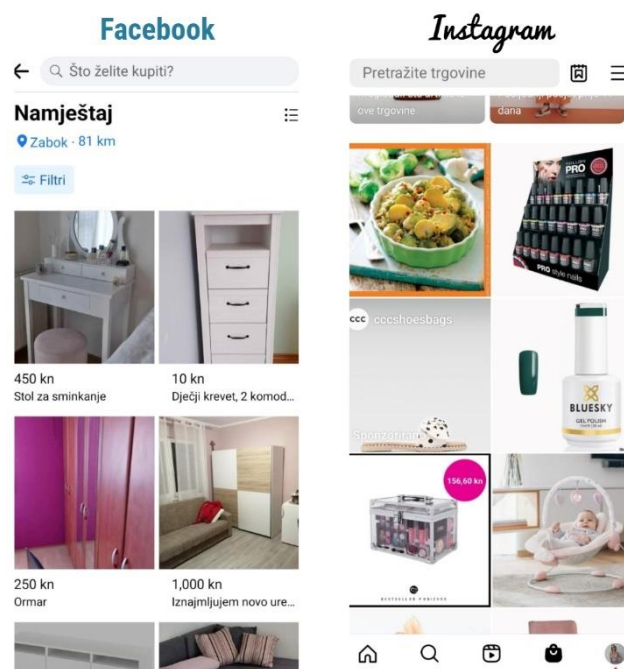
Facebook

Što želite kupiti?

Namještaj

Zabok · 81 km

Filtri

450 kn
Stol za sminkanje

10 kn
Dječji krevet, 2 komod...

250 kn
Ormar

1,000 kn
Iznajmljujem novo ure...

Instagram

Pretražite trgovine

ove trgovine

dana

PRO

PRO style nails

ccc cccshoesbags

Sponzorirano

BLUESKY

GEL POLISH

156,60 kn